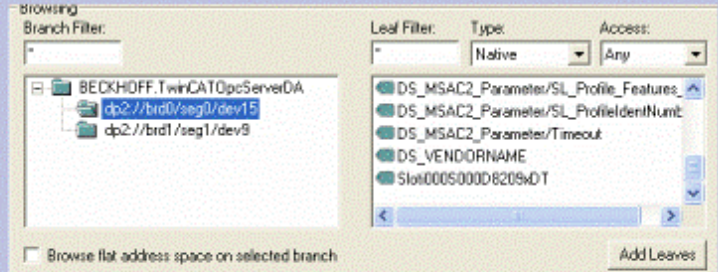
Browsing

Branch Filter:

*

Leaf Filter:

*

Type:

Native

Access:

Any

BECKHOFF.TwinCATOpcServerDA

dp2://brd0/seg0/dev15

dp2://brd1/seg1/dev9

DS_MSAC2_Parameter/SL_Profile_Features_

DS_MSAC2_Parameter/SL_ProfileIdentNumb

DS_MSAC2_Parameter/Timeout

DS_VENDORNAME

Slot0005000D8209xDT

Browse flat address space on selected branch

Add Leaves